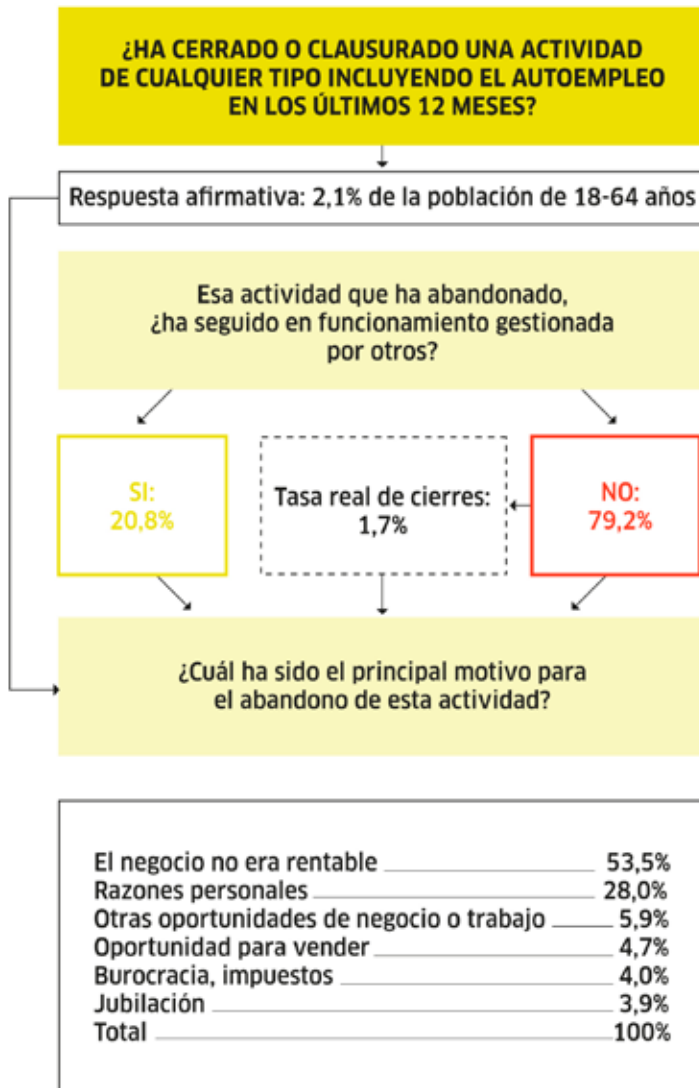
¿HA CERRADO O CLAUSURADO UNA ACTIVIDAD DE CUALQUIER TIPO INCLUYENDO EL AUTOEMPLEO EN LOS ÚLTIMOS 12 MESES?

Respuesta afirmativa: 2,1% de la población de 18-64 años

Esa actividad que ha abandonado, ¿ha seguido en funcionamiento gestionada por otros?

SI: 20,8%

Tasa real de cierres: 1,7%

NO: 79,2%

¿Cuál ha sido el principal motivo para el abandono de esta actividad?

El negocio no era rentable 53,5%
Razones personales 28,0%
Otras oportunidades de negocio o trabajo 5,9%
Oportunidad para vender 4,7%
Burocracia, impuestos 4,0%
Jubilación 3,9%
Total 100%